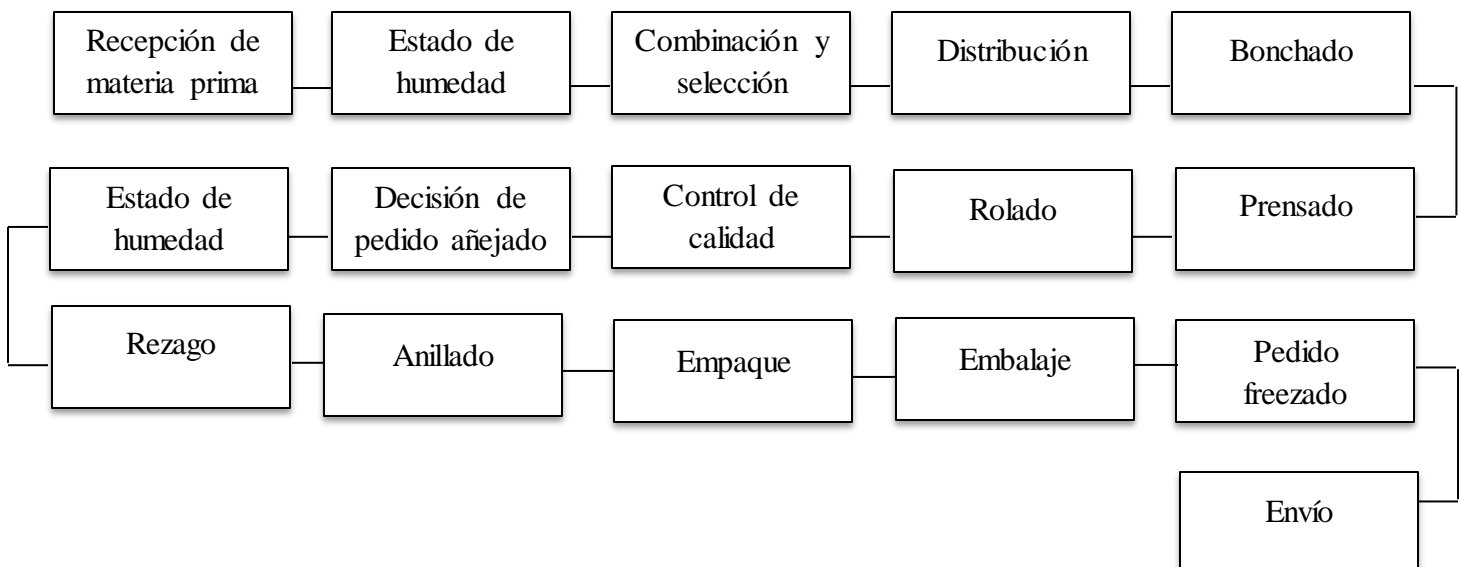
Recepción de materia prima

Estado de humedad

Combinación y selección

Distribución

Bonchado

Prensado

Rolado

Control de calidad

Decisión de pedido añejado

Estado de humedad

Rezago

Anillado

Empaque

Embalaje

Pedido freezado

Envío